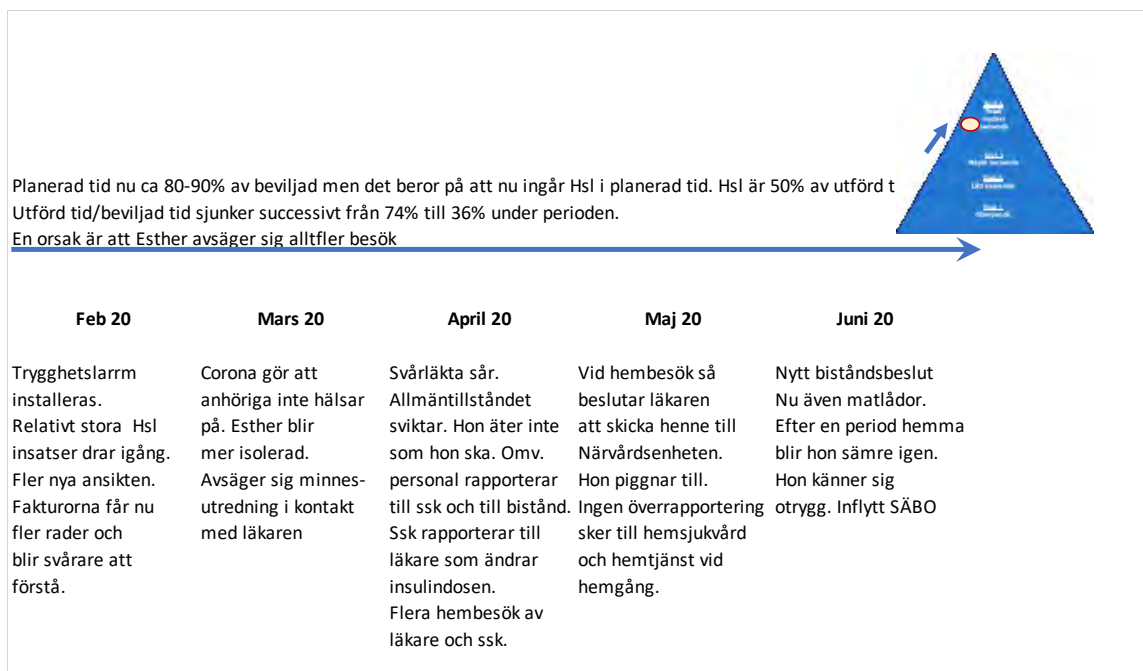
Planerad tid nu ca 80-90% av beviljad men det beror på att nu ingår Hsl i planerad tid. Hsl är 50% av utförd t
Utförd tid/beviljad tid sjunker successivt från 74% till 36% under perioden.
En orsak är att Esther avsäger sig alltfler besök

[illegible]

**Feb 20**

Trygghetslarrm installeras. Relativt stora Hsl insatser drar igång. Fler nya ansikten. Fakturorna får nu fler rader och blir svårare att förstå.

**Mars 20**

Corona gör att anhöriga inte hälsar på. Esther blir mer isolerad. Avsäger sig minnesutredning i kontakt med läkaren

**April 20**

Svårläkta sår. Allmäntillståndet sviktar. Hon äter inte som hon ska. Omv. personal rapporterar till ssk och till bistånd. Ssk rapporterar till läkare som ändrar insulindosen. Flera hembesök av läkare och ssk.

**Maj 20**

Vid hembesök så beslutar läkaren att skicka henne till Närvårdsenheten. Hon piggnar till. Ingen överrapportering sker till hemsjukvård och hemtjänst vid hemgång.

**Juni 20**

Nytt biståndsbeslut Nu även matlådor. Efter en period hemma blir hon sämre igen. Hon känner sig otrygg. Inflytt SÄBO